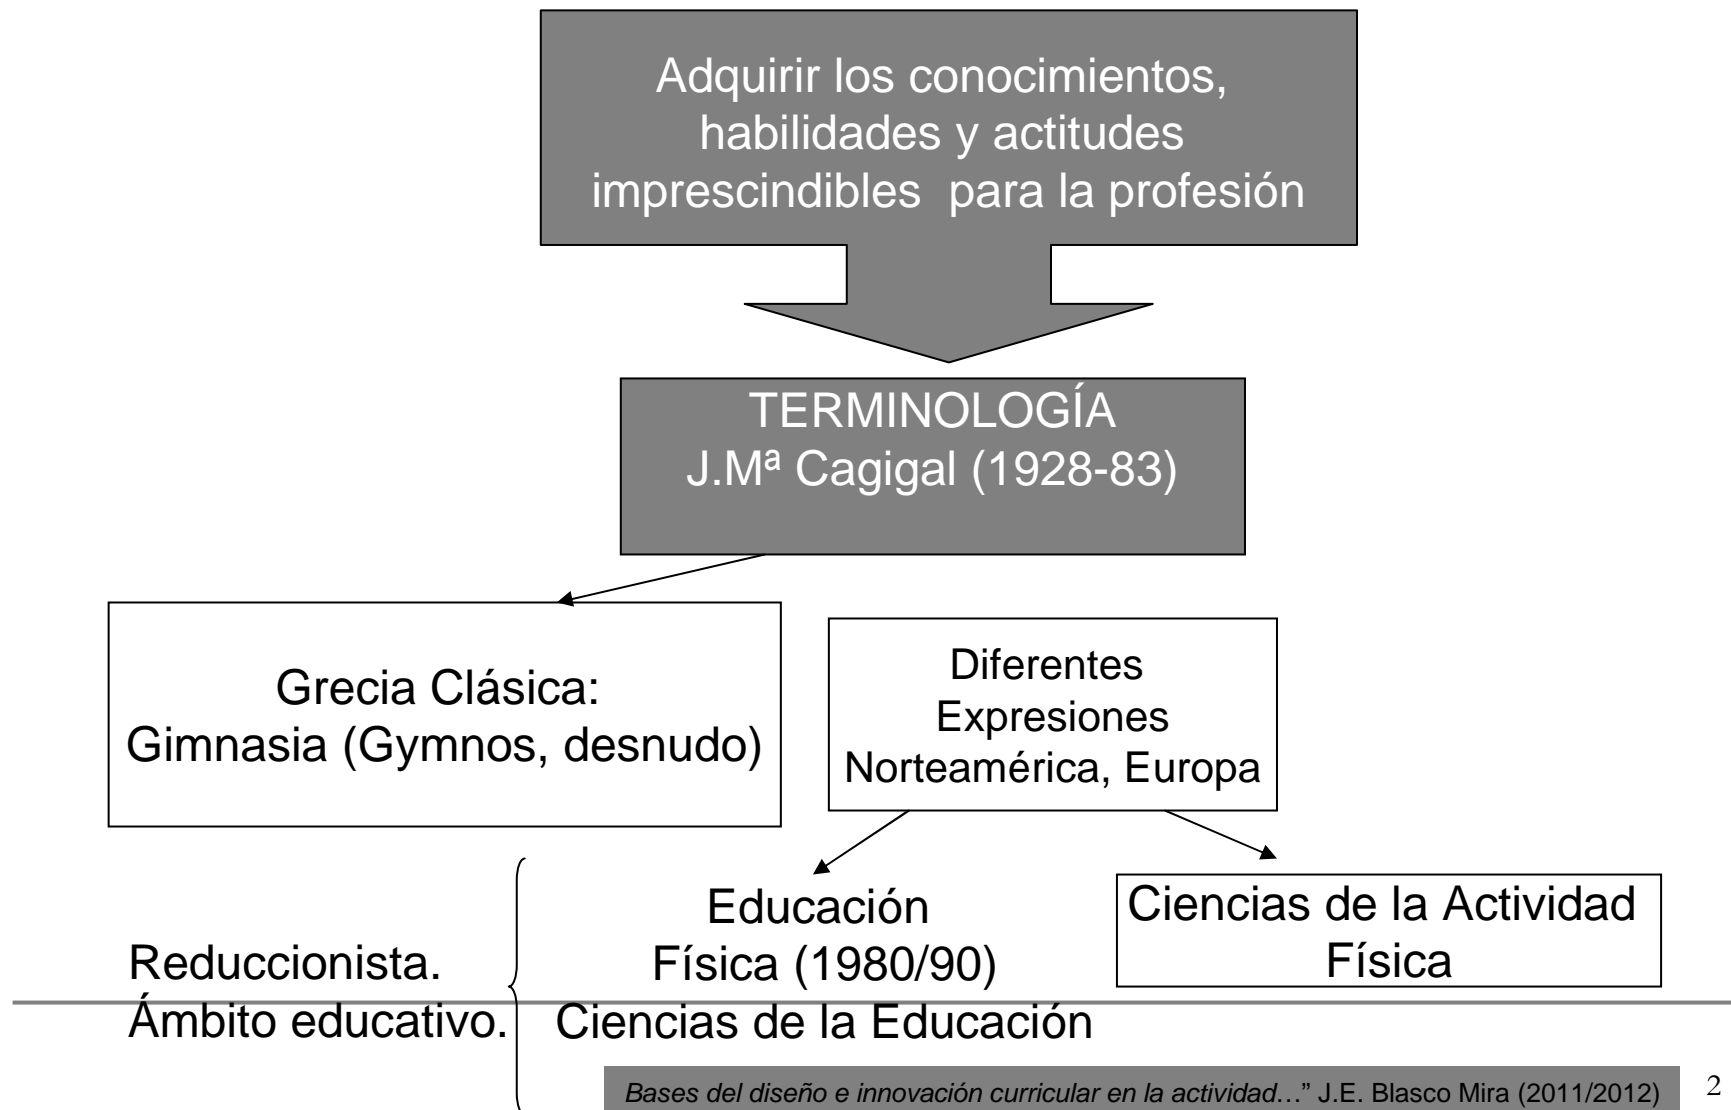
Adquirir los conocimientos, habilidades y actitudes imprescindibles para la profesión

TERMINOLOGÍA
J.Mª Cagigal (1928-83)

Grecia Clásica:
Gimnasia (Gymnos, desnudo)

Diferentes Expresiones
Norteamérica, Europa

Educación Física (1980/90)
Ciencias de la Educación

Ciencias de la Actividad Física

Reduccionista.
Ámbito educativo.

*Bases del diseño e innovación curricular en la actividad…*" J.E. Blasco Mira (2011/2012)

2